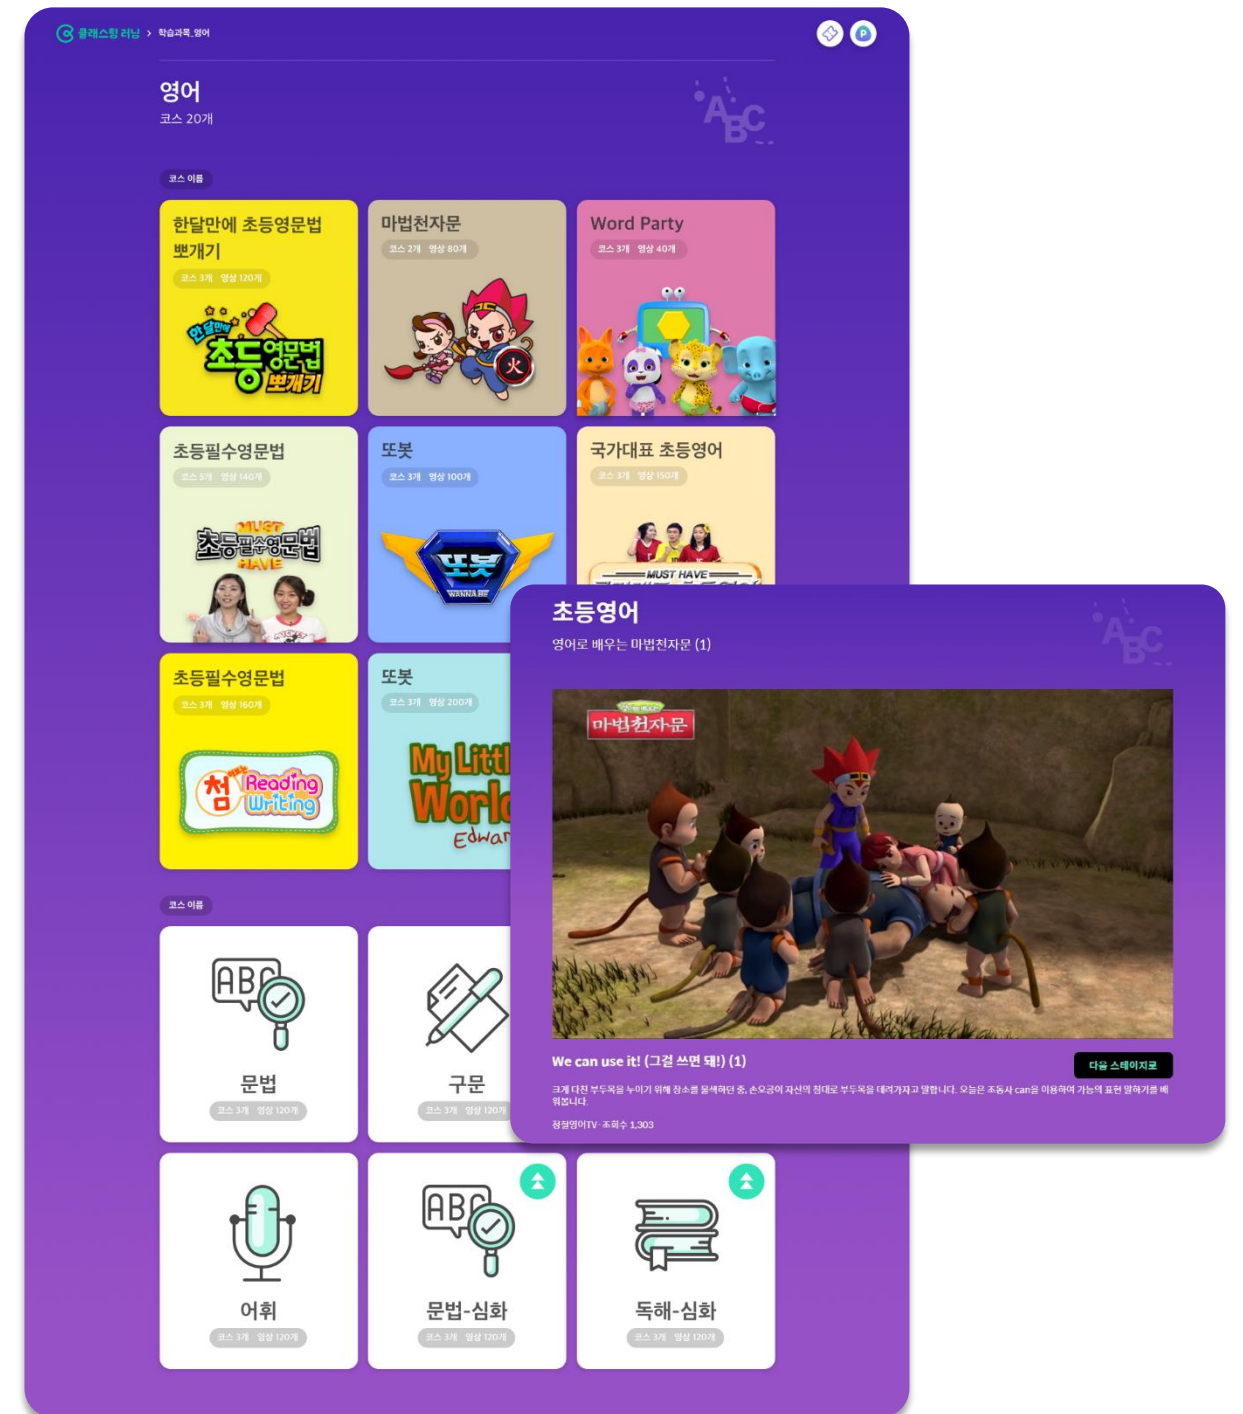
클래스팅 러닝 > 학습과목_영어

영어
코스 20개

코스 이름

한달만에 초등영문법 뽀개기
코스 3개 영상 120개
한달만에 초등영문법 뽀개기

마법천자문
코스 2개 영상 80개

Word Party
코스 3개 영상 40개

초등필수영문법
코스 5개 영상 140개
MUST 초등필수영문법 HAVE

또봇
코스 3개 영상 100개
또봇 WANNA BE

국가대표 초등영어
코스 3개 영상 150개
MUST HAVE

초등필수영문법
코스 3개 영상 160개
첨 Reading Writing

또봇
코스 3개 영상 200개
My Littl Worl Edwar

코스 이름

ABC
문법
코스 3개 영상 120개

구문
코스 3개 영상 120개

어휘
코스 3개 영상 120개

ABC
문법-심화
코스 3개 영상 120개

독해-심화
코스 3개 영상 120개

초등영어
영어로 배우는 마법천자문 (1)

마법천자문

We can use it! (그걸 쓰면 돼!) (1)
다음 스테이지로
크게 다친 부두목을 누이기 위해 장소를 물색하던 중, 손오공이 자신의 창대로 부두목을 데려가자고 말합니다. 오늘은 조동사 can을 이용하여 가능의 표현 말하기를 배워봅니다.
정철영어TV · 조회수 1,303